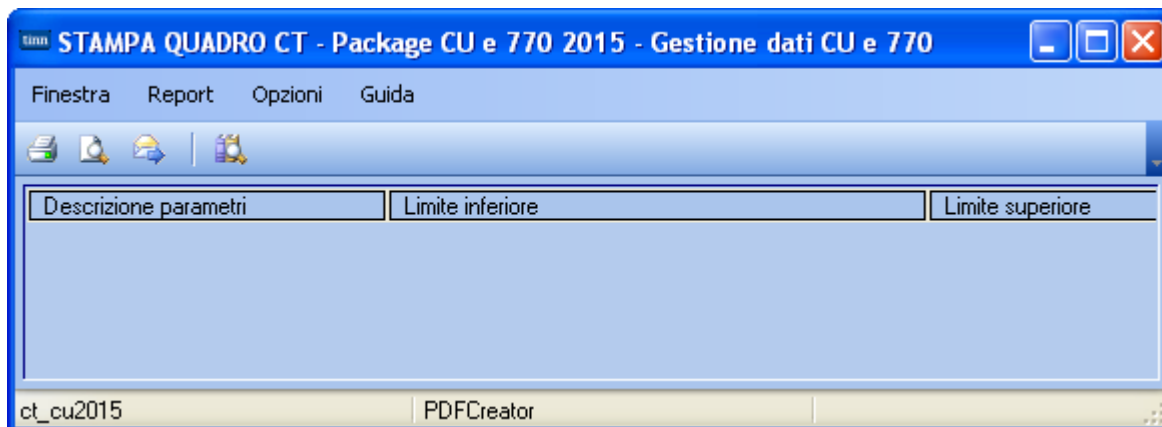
timm STAMPA QUADRO CT - Package CU e 770 2015 - Gestione dati CU e 770

Finestra Report Opzioni Guida

| Descrizione parametri | Limite inferiore | Limite superiore |
|---|---|---|

ct_cu2015 PDFCreator